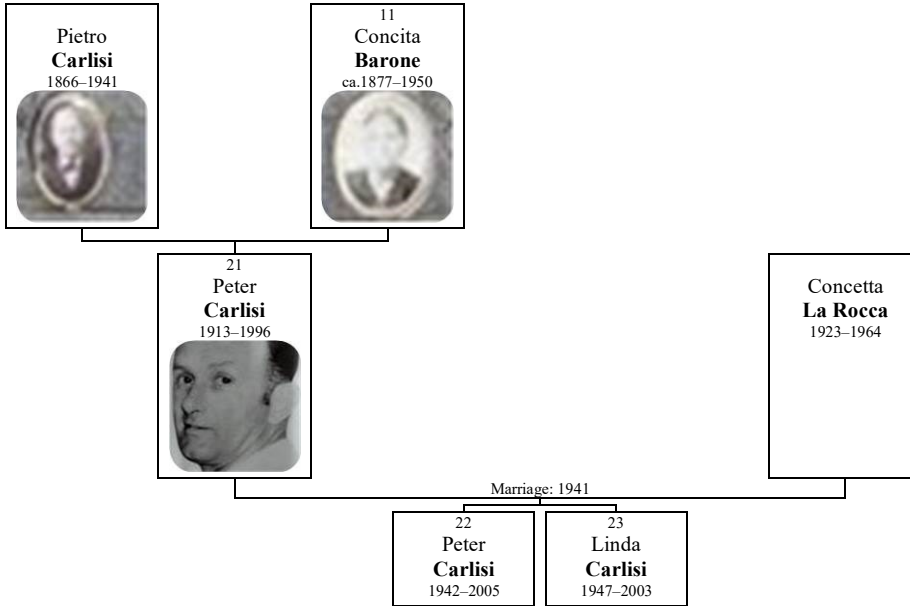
Pietro
**Carlisi**
1866–1941

11
Concita
**Barone**
ca.1877–1950

21
Peter
**Carlisi**
1913–1996

Concetta
**La Rocca**
1923–1964

Marriage: 1941

22
Peter
**Carlisi**
1942–2005

23
Linda
**Carlisi**
1947–2003